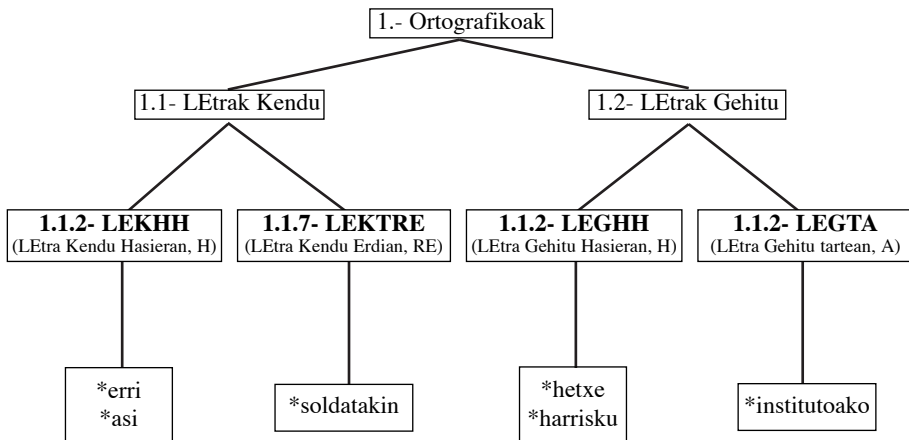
1.- Ortografikoak

1.1- LEtrak Kendu

1.2- LEtrak Gehitu

**1.1.2- LEKHH**
(LEtra Kendu Hasieran, H)

**1.1.7- LEKTRE**
(LEtra Kendu Erdian, RE)

**1.1.2- LEGHH**
(LEtra Gehitu Hasieran, H)

**1.1.2- LEGTA**
(LEtra Gehitu tartean, A)

*erri
*asi

*soldatakin

*hetxe
*harrisku

*institutoako